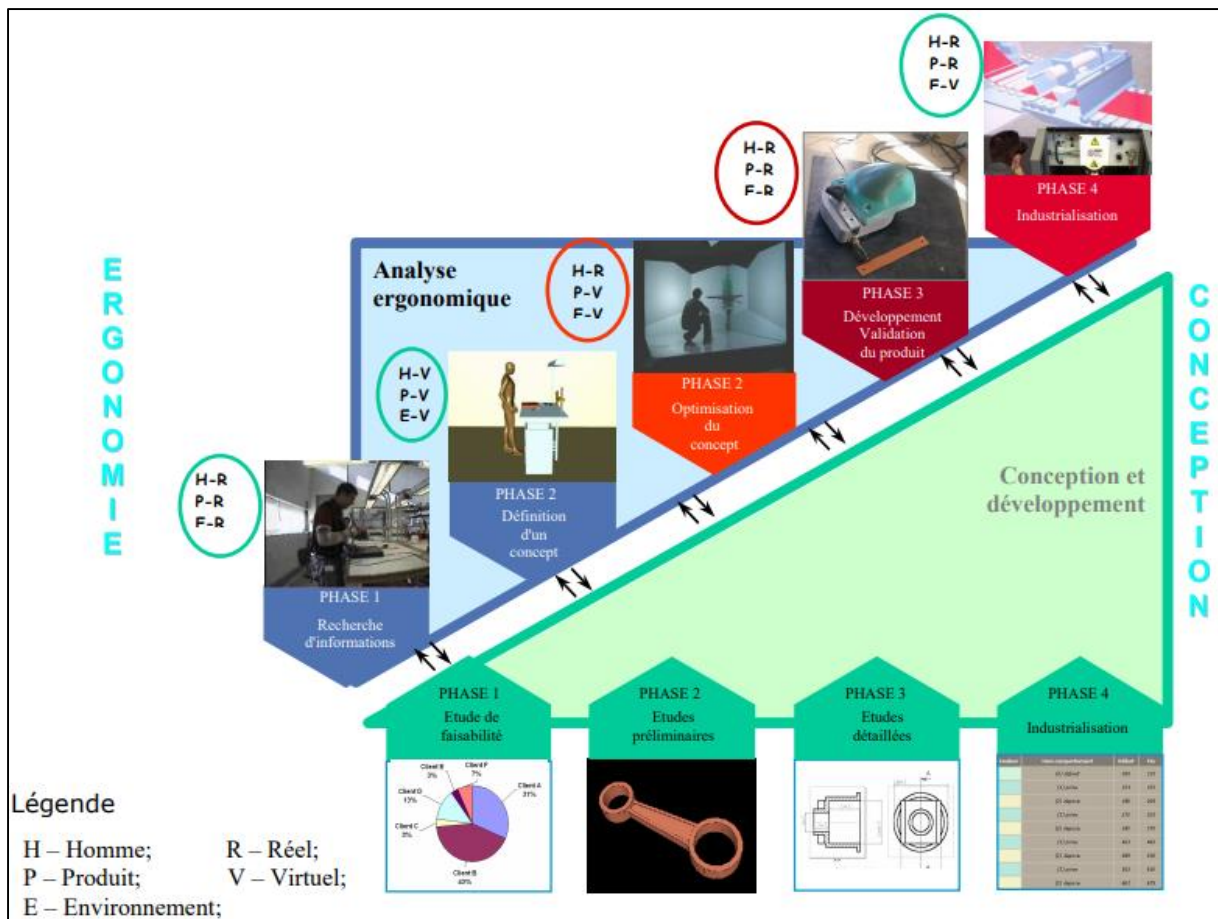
H-R
P-R
E-V

H-R
P-R
E-R

PHASE 4
Industrialisation

E
R
G
O
N
O
M
I
E

Analyse ergonomique

H-R
P-V
E-V

PHASE 3
Développement Validation du produit

PHASE 2
Optimisation du concept

H-V
P-V
E-V

PHASE 2
Définition d'un concept

H-R
P-R
E-R

PHASE 1
Recherche d'informations

C
O
N
C
E
P
T
I
O
N

Conception et développement

PHASE 1
Etude de faisabilité

PHASE 2
Etudes préliminaires

PHASE 3
Etudes détaillées

PHASE 4
Industrialisation

Client B 3%
Client F 7%
Client D 13%
Client A 31%
Client C 3%
Client B 40%

Légende

H – Homme; R – Réel;
P – Produit; V – Virtuel;
E – Environnement;